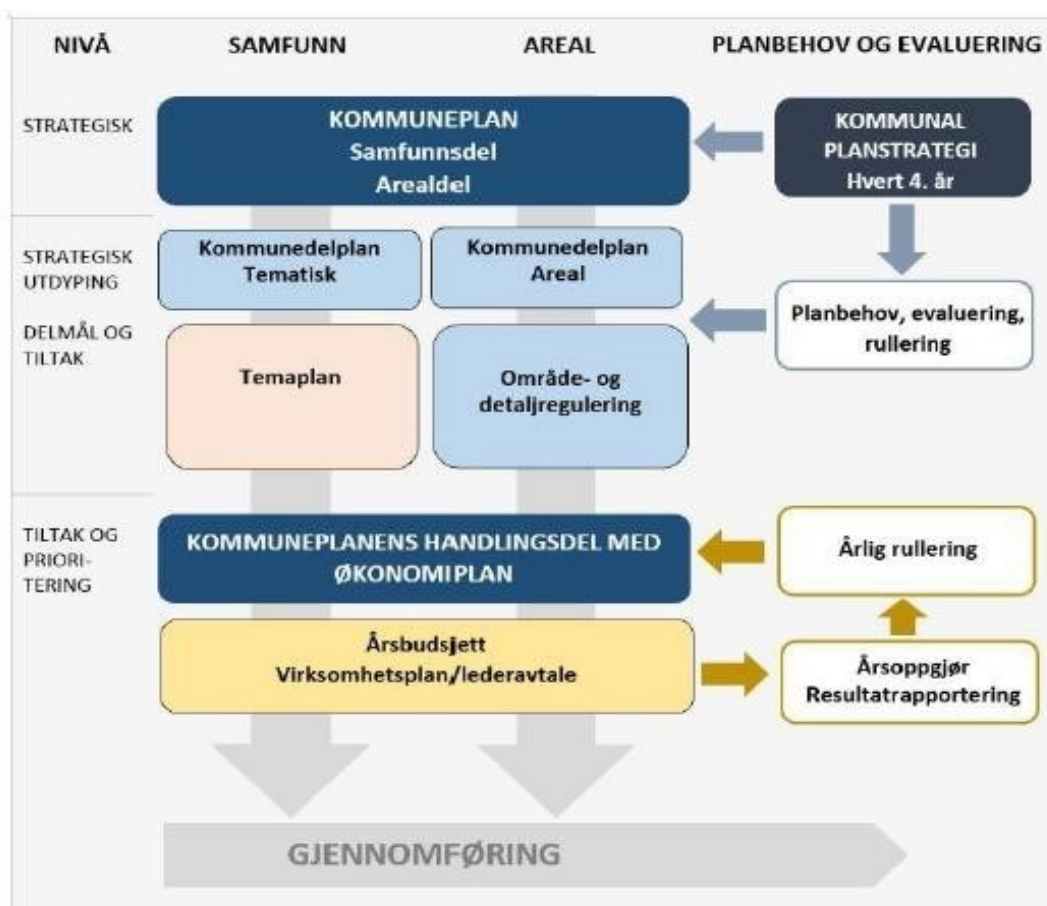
NIVÅ

SAMFUNN

AREAL

PLANBEHOV OG EVALUERING

STRATEGISK

KOMMUNEPLAN
Samfunnsdel
Arealdel

KOMMUNAL
PLANSTRATEGI
Hvert 4. år

STRATEGISK UTDYPING

DELMÅL OG TILTAK

Kommunedelplan
Tematisk

Kommunedelplan
Areal

Planbehov, evaluering, rullering

Temaplan

Område- og detaljregulering

TILTAK OG PRIORI-TERING

KOMMUNEPLANENS HANDLINGSDEL MED ØKONOMIPLAN

Årlig rullering

Årsbudsjett
Virksomhetsplan/lederavtale

Årsoppgjør
Resultatrapportering

GJENNOMFØRING